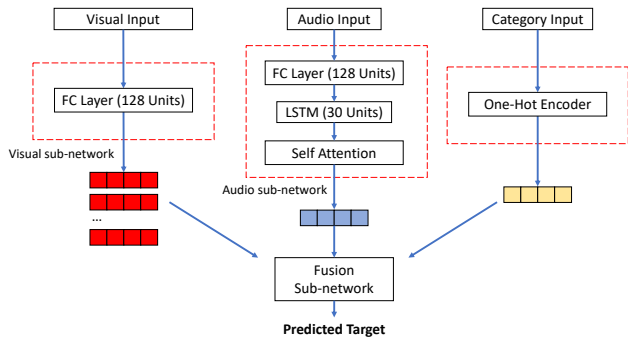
Visual Input

Audio Input

Category Input

FC Layer (128 Units)

FC Layer (128 Units)

LSTM (30 Units)

Self Attention

One-Hot Encoder

Visual sub-network

...

Audio sub-network

Fusion Sub-network

Predicted Target